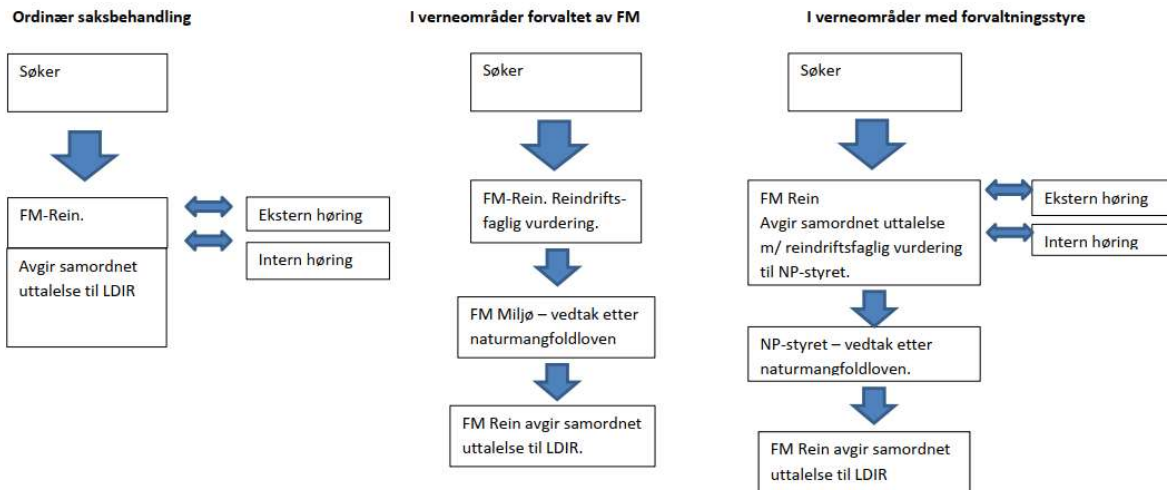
Ordinær saksbehandling

Søker

FM-Rein.

Avgir samordnet uttalelse til LDIR

Ekstern høring

Intern høring

I verneområder forvaltet av FM

Søker

FM-Rein. Reindriftsfaglig vurdering.

FM Miljø – vedtak etter naturmangfoldloven

FM Rein avgir samordnet uttalelse til LDIR.

I verneområder med forvaltningsstyre

Søker

FM Rein
Avgir samordnet uttalelse m/ reindriftsfaglig vurdering til NP-styret.

Ekstern høring

Intern høring

NP-styret – vedtak etter naturmangfoldloven.

FM Rein avgir samordnet uttalelse til LDIR